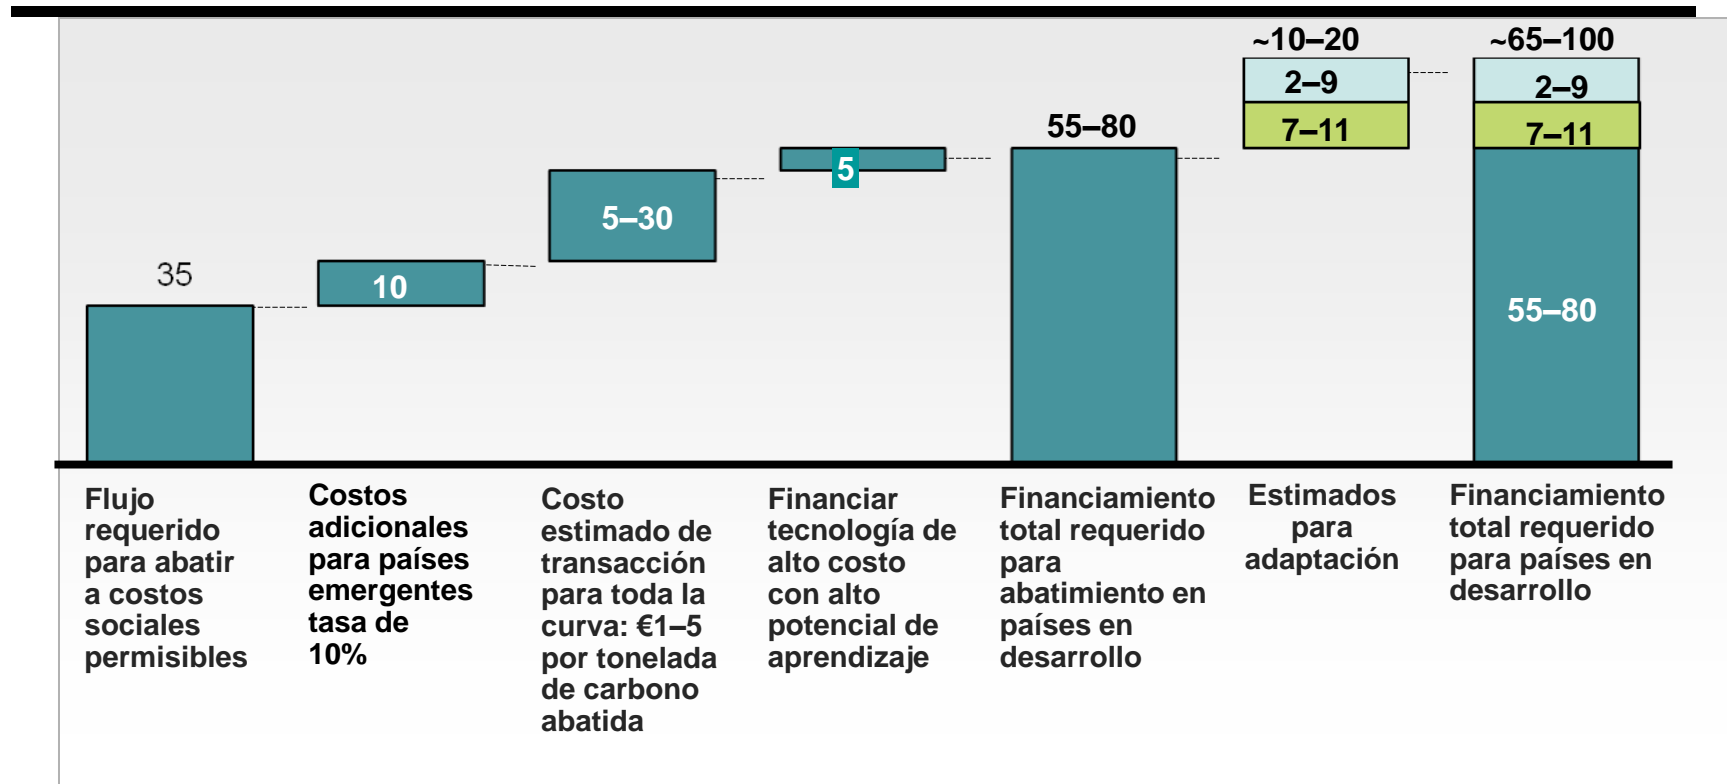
~10–20
~65–100
2–9
2–9
7–11
7–11
55–80
5
5–30
35
10
55–80

Flujo requerido para abatir a costos sociales permisibles

Costos adicionales para países emergentes tasa de 10%

Costo estimado de transacción para toda la curva: €1–5 por tonelada de carbono abatida

Financiar tecnología de alto costo con alto potencial de aprendizaje

Financiamiento total requerido para abatimiento en países en desarrollo

Estimados para adaptación

Financiamiento total requerido para países en desarrollo